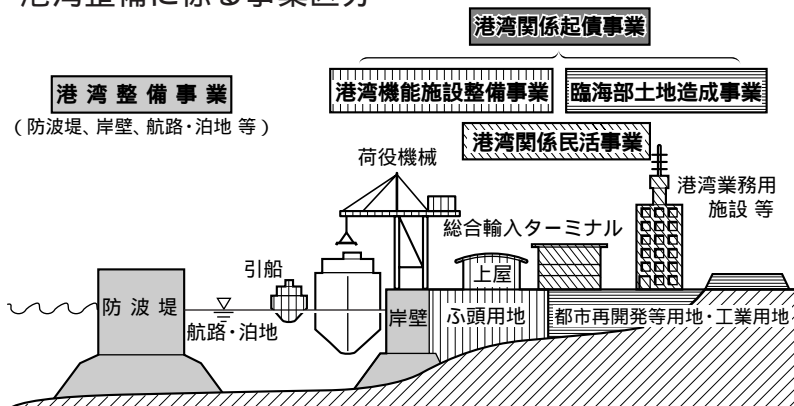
港湾整備に係る事業区分

港湾関係起債事業

港湾整備事業
（防波堤、岸壁、航路・泊地 等）

港湾機能施設整備事業

臨海部土地造成事業

港湾関係民活事業

荷役機械

港湾業務用施設 等

総合輸入ターミナル

引船

上屋

防波堤

航路・泊地

岸壁

ふ頭用地

都市再開発等用地・工業用地